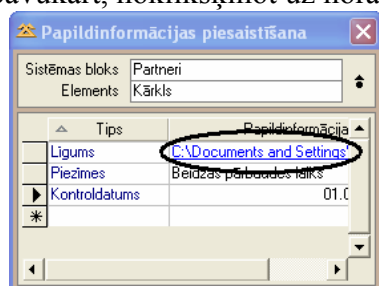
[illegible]avakart, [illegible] uz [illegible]

Papildinformācijas piesaistīšana

Sistēmas bloks Partneri
Elements Kārkls

| | Tips | Papildinformācija |
|---|---|---|
| | Ligums | C:\Documents and Settings |
| | Piezīmes | Beidzas pārbaudes laiks |
| ▶ | Kontroldatums | 01.0 |
| * | | |